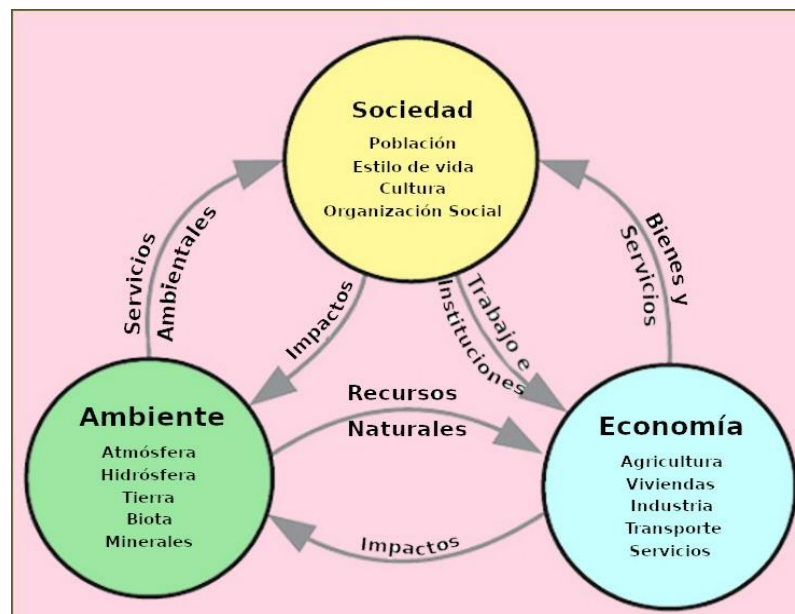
Sociedad
Población
Estilo de vida
Cultura
Organización Social

Servicios Ambientales

Bienes y Servicios

Impactos

Trabajo e Instituciones

Ambiente
Atmósfera
Hidrósfera
Tierra
Biota
Minerales

Recursos Naturales

Economía
Agricultura
Viviendas
Industria
Transporte
Servicios

Impactos